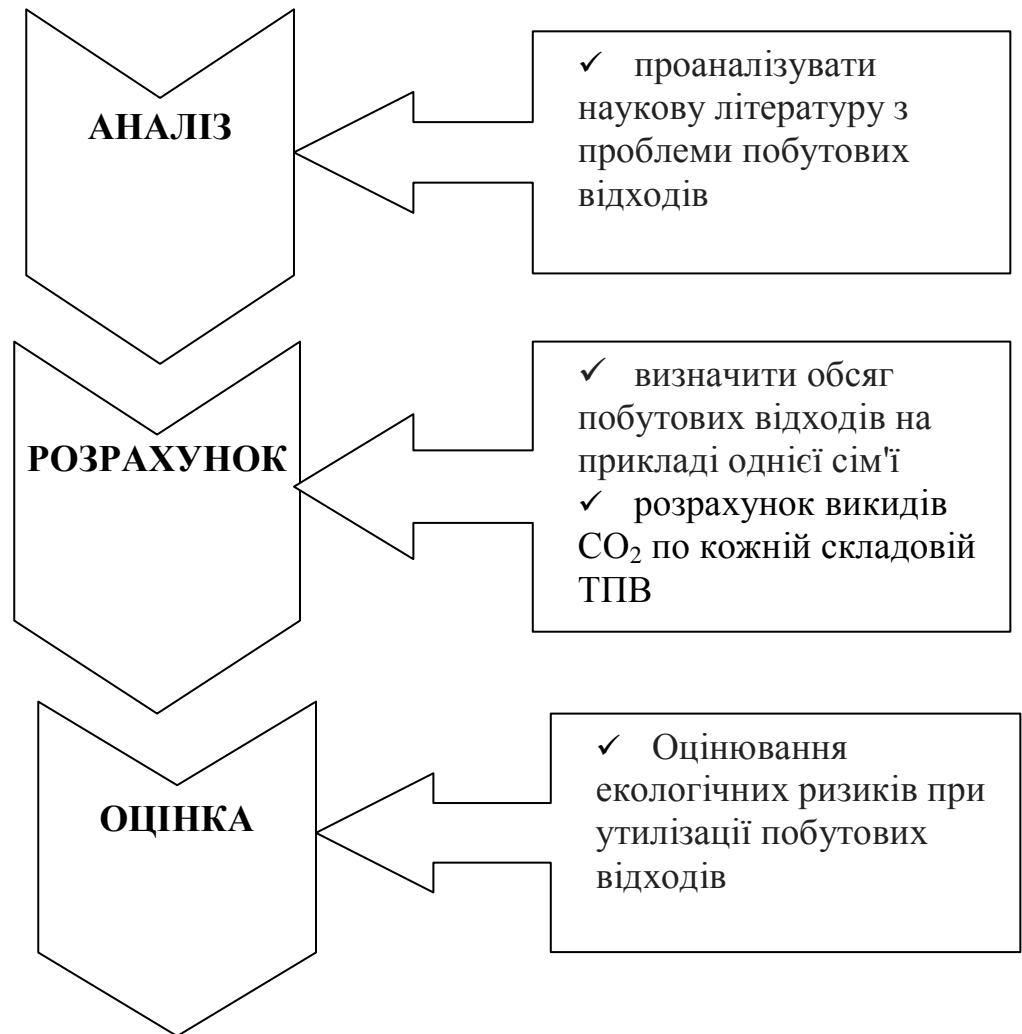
АНАЛІЗ

✓ проаналізувати наукову літературу з проблеми побутових відходів

РОЗРАХУНОК

✓ визначити обсяг побутових відходів на прикладі однієї сім'ї
✓ розрахунок викидів $CO_2$ по кожній складовій ТПВ

ОЦІНКА

✓ Оцінювання екологічних ризиків при утилізації побутових відходів